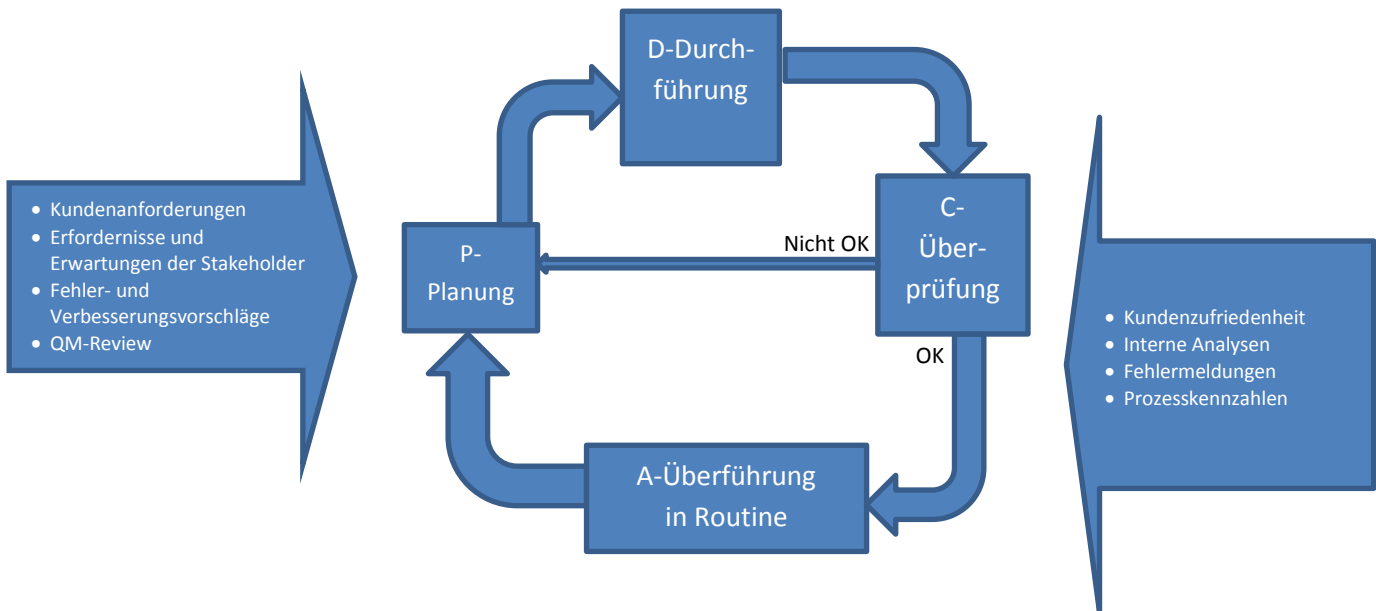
- Kundenanforderungen
- Erfordernisse und Erwartungen der Stakeholder
- Fehler- und Verbesserungsvorschläge
- QM-Review

D-Durchführung

P-Planung

Nicht OK

C-Überprüfung

OK

A-Überführung in Routine

- Kundenzufriedenheit
- Interne Analysen
- Fehlermeldungen
- Prozesskennzahlen